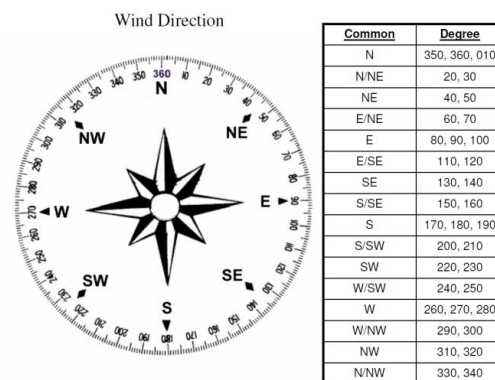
Wind Direction

360 10 20 30 40 50 60 70 80 90 100 110 120 130 140 150 160 170 180 190 200 210 220 230 240 250 260 270 280 290 300 310 320 330 340 350

N
NE
E
SE
S
SW
W
NW

| Common | Degree |
|---|---|
| N | 350, 360, 010 |
| N/NE | 20, 30 |
| NE | 40, 50 |
| E/NE | 60, 70 |
| E | 80, 90, 100 |
| E/SE | 110, 120 |
| SE | 130, 140 |
| S/SE | 150, 160 |
| S | 170, 180, 190 |
| S/SW | 200, 210 |
| SW | 220, 230 |
| W/SW | 240, 250 |
| W | 260, 270, 280 |
| W/NW | 290, 300 |
| NW | 310, 320 |
| N/NW | 330, 340 |